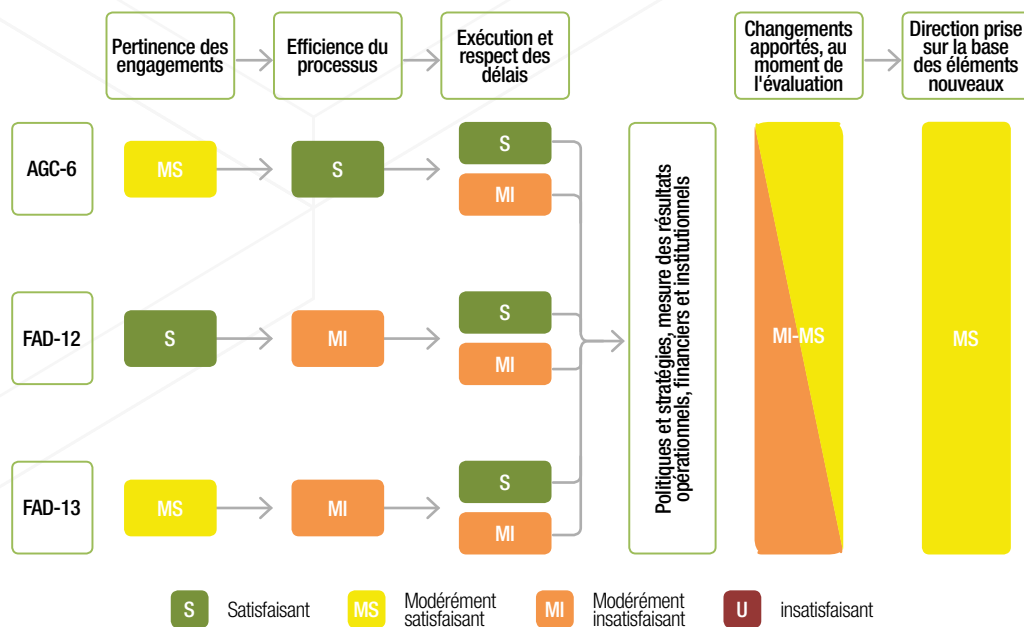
Pertinence des engagements

Efficience du processus

Exécution et respect des délais

Changements apportés, au moment de l'évaluation

Direction prise sur la base des éléments nouveaux

AGC-6

MS

S

S

MI

FAD-12

S

MI

S

MI

FAD-13

MS

MI

S

MI

Politiques et stratégies, mesure des résultats opérationnels, financiers et institutionnels

MI-MS

MS

S Satisfaisant

MS Modérément satisfaisant

MI Modérément insatisfaisant

U insatisfaisant